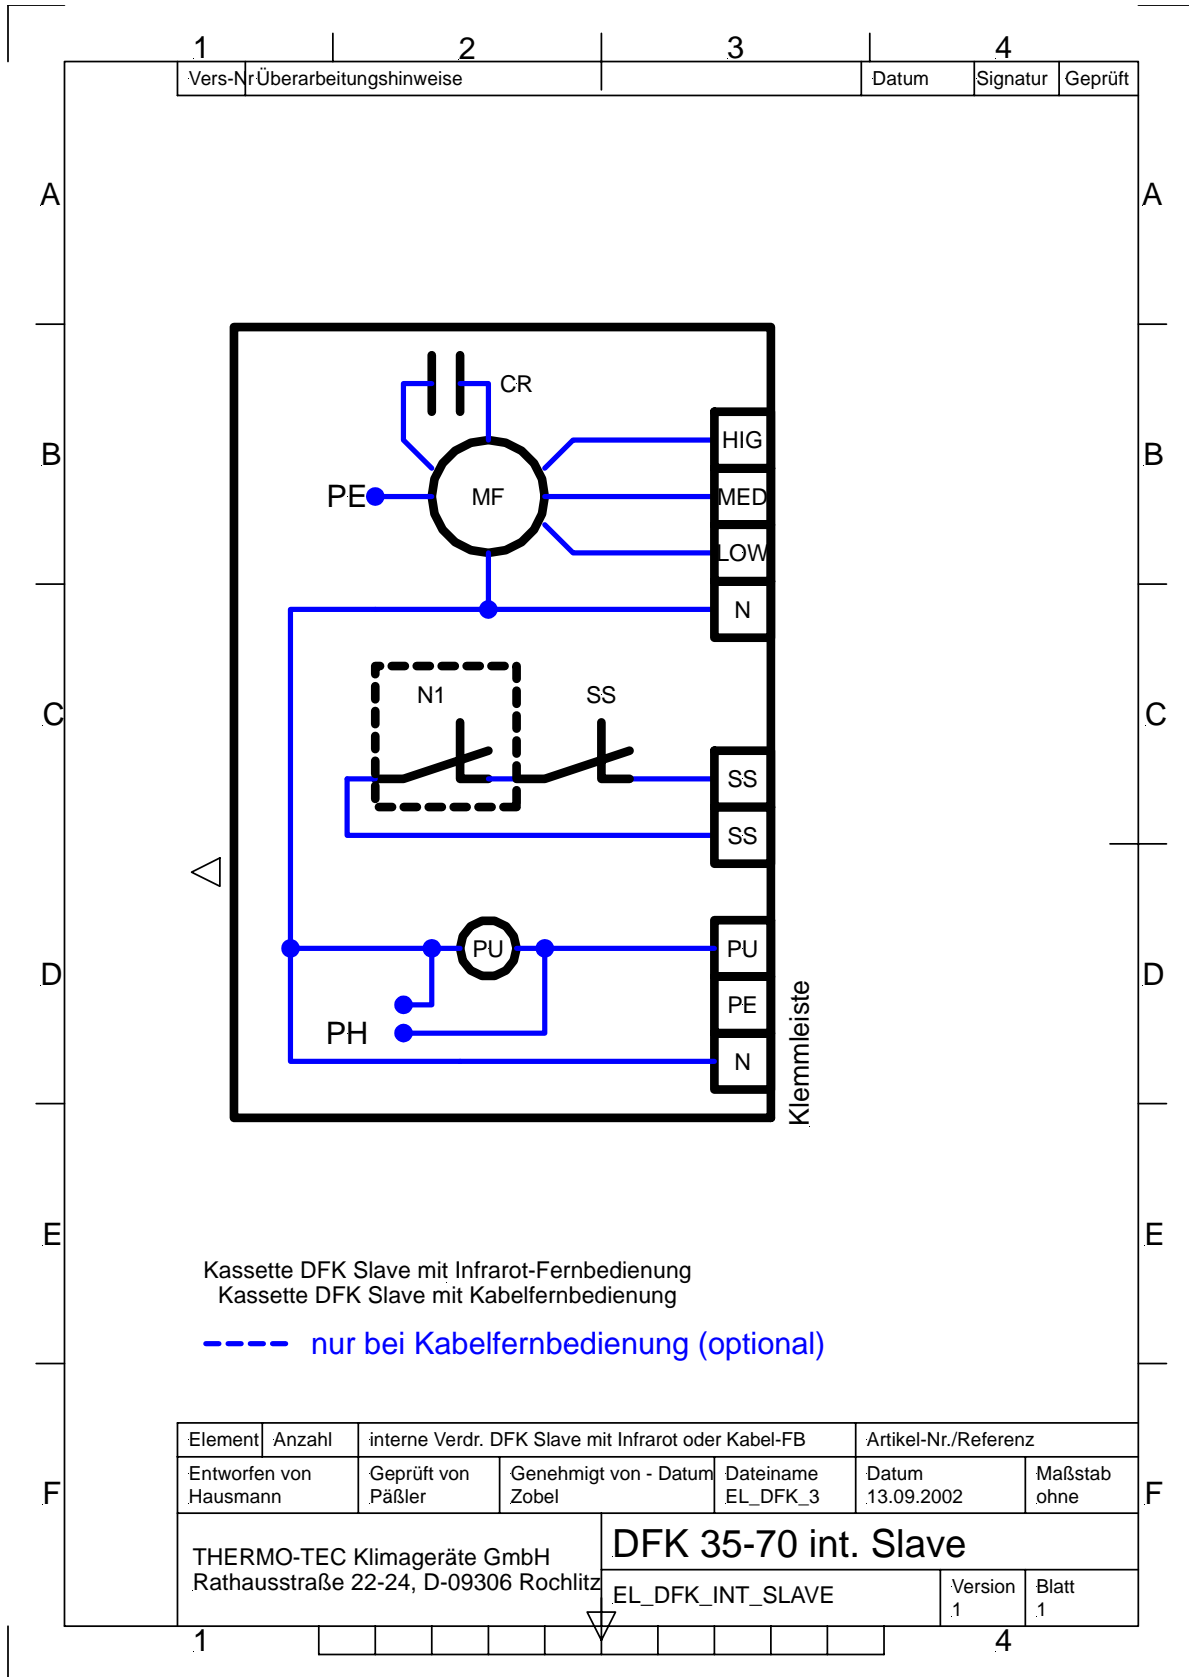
1 2 3 4

| Vers-Nr | Überarbeitungshinweise | | Datum | Signatur | Geprüft |
|---|---|---|---|---|---|

A
B
C
D
E
F

CR
PE
MF
HIG
MED
LOW
N
N1
SS
SS
SS
PU
PU
PE
PH
N
Klemmleiste

Kassette DFK Slave mit Infrarot-Fernbedienung
Kassette DFK Slave mit Kabelfernbedienung

nur bei Kabelfernbedienung (optional)

| Element | Anzahl | interne Verdr. DFK Slave mit Infrarot oder Kabel-FB | | | Artikel-Nr./Referenz | |
|---|---|---|---|---|---|---|
| Entworfen von Hausmann | | Geprüft von Päßler | Genehmigt von - Datum Zobel | Dateiname EL_DFK_3 | Datum 13.09.2002 | Maßstab ohne |

THERMO-TEC Klimageräte GmbH
Rathausstraße 22-24, D-09306 Rochlitz

DFK 35-70 int. Slave
EL_DFK_INT_SLAVE
Version 1
Blatt 1

1 4